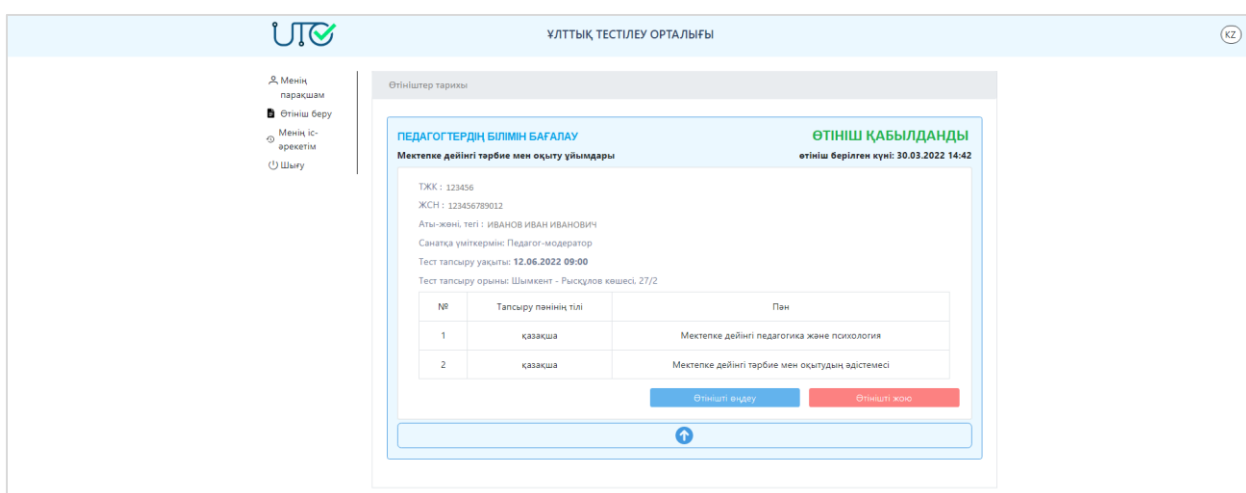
ҰЛТТЫҚ ТЕСТІЛЕУ ОРТАЛЫҒЫ

KZ

Менің парақшам
Өтініш беру
Менің іс-әрекетім
Шығу

Өтініштер тарихы

ПЕДАГОГТЕРДІҢ БІЛІМІН БАҒАЛАУ
ӨТІНІШ ҚАБЫЛДАНДЫ

Мектепке дейінгі тәрбие мен оқыту ұйымдары
өтініш берілген күні: 30.03.2022 14:42

ТЖК : 123456
ЖСН : 123456789012
Аты-жөні, тегі : ИВАНОВ ИВАН ИВАНОВИЧ
Санатқа үміткермін: Педагог-модератор
Тест тапсыру уақыты: 12.06.2022 09:00
Тест тапсыру орыны: Шымкент - Рысқұлов көшесі, 27/2

| № | Тапсыру пәнінің тілі | Пән |
|---|---|---|
| 1 | қазақша | Мектепке дейінгі педагогика және психология |
| 2 | қазақша | Мектепке дейінгі тәрбие мен оқытудың әдістемесі |

Өтінішті өңдеу
Өтінішті жою